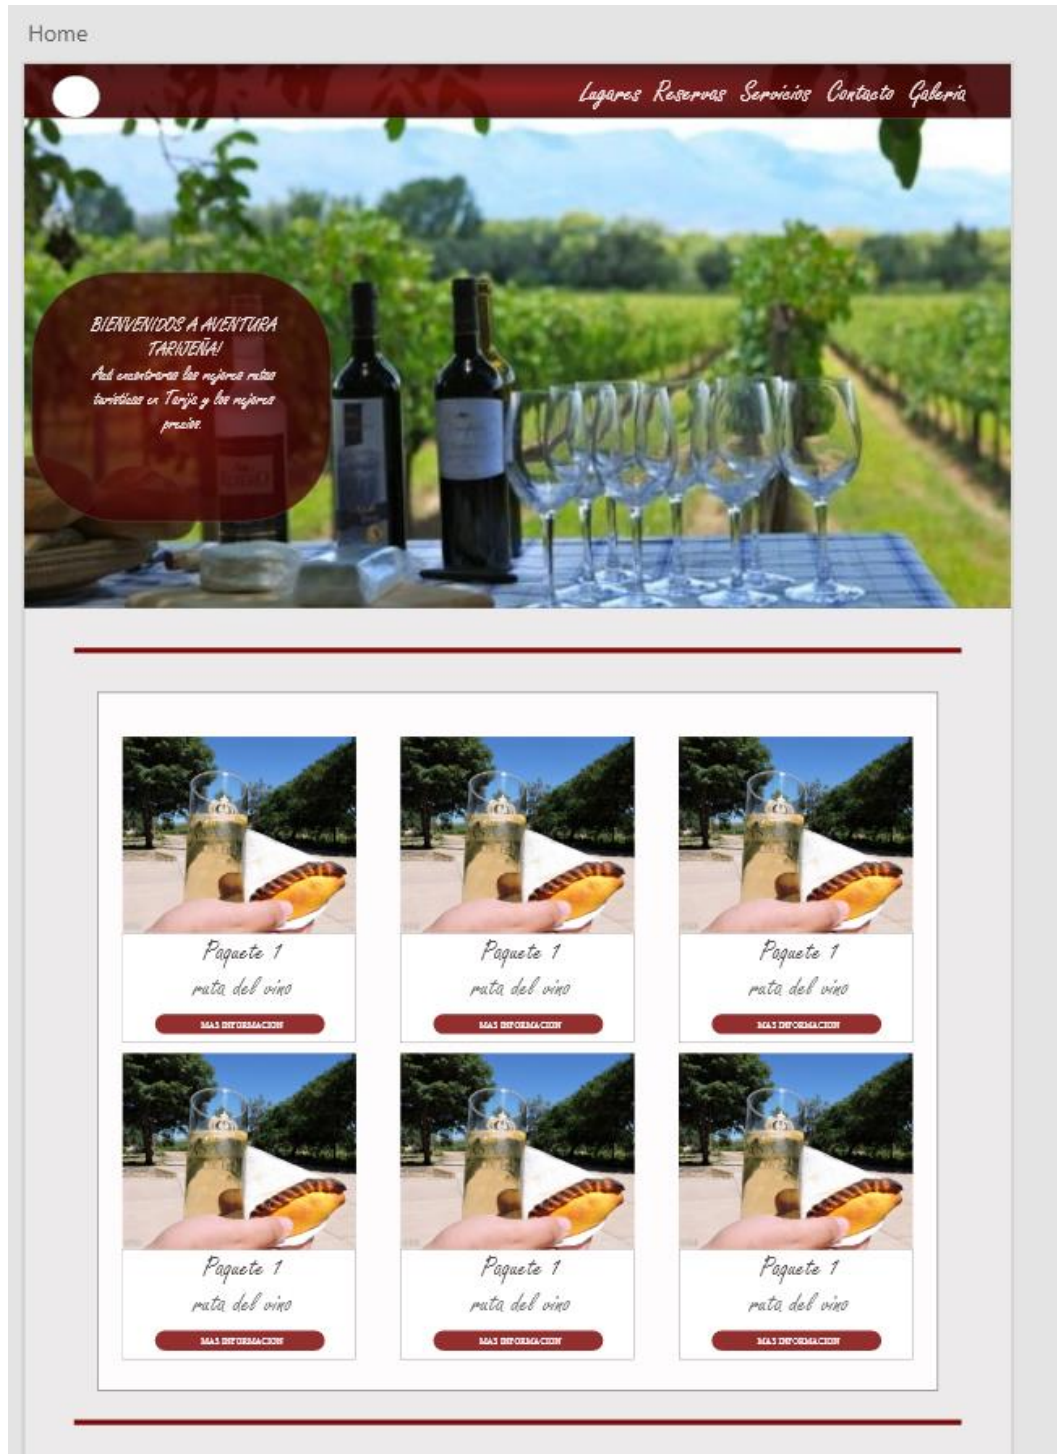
Home

Lugares Reservas Servicios Contacto Galeria

BIENVENIDOS A AVENTURA TARIJEÑA!
Aqí encontraras las mejores rutas turísticas en Tarija y los mejores precios.

Paquete 1
ruta del vino
MAS INFORMACION

Paquete 1
ruta del vino
MAS INFORMACION

Paquete 1
ruta del vino
MAS INFORMACION

Paquete 1
ruta del vino
MAS INFORMACION

Paquete 1
ruta del vino
MAS INFORMACION

Paquete 1
ruta del vino
MAS INFORMACION